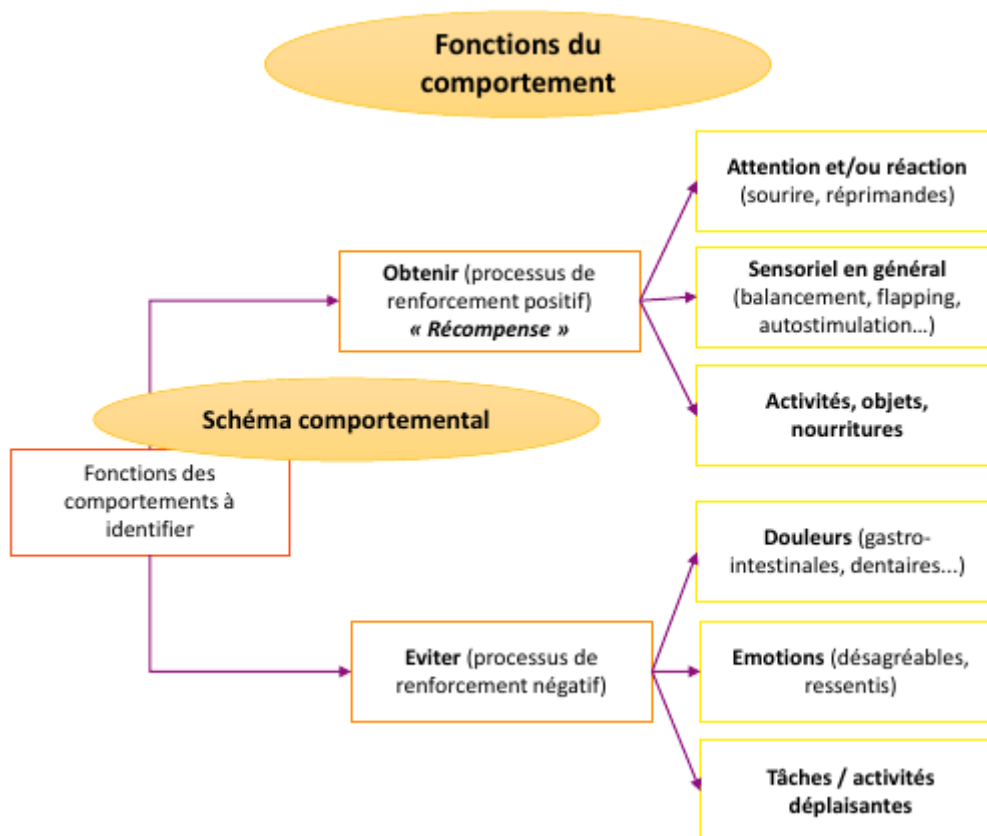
Fonctions du comportement

Obtenir (processus de renforcement positif) « Récompense »

Attention et/ou réaction (sourire, réprimandes)

Sensoriel en général (balancement, flapping, autostimulation…)

Activités, objets, nourritures

Schéma comportemental

Fonctions des comportements à identifier

Eviter (processus de renforcement négatif)

Douleurs (gastro-intestinales, dentaires...)

Emotions (désagréables, ressentis)

Tâches / activités déplaisantes